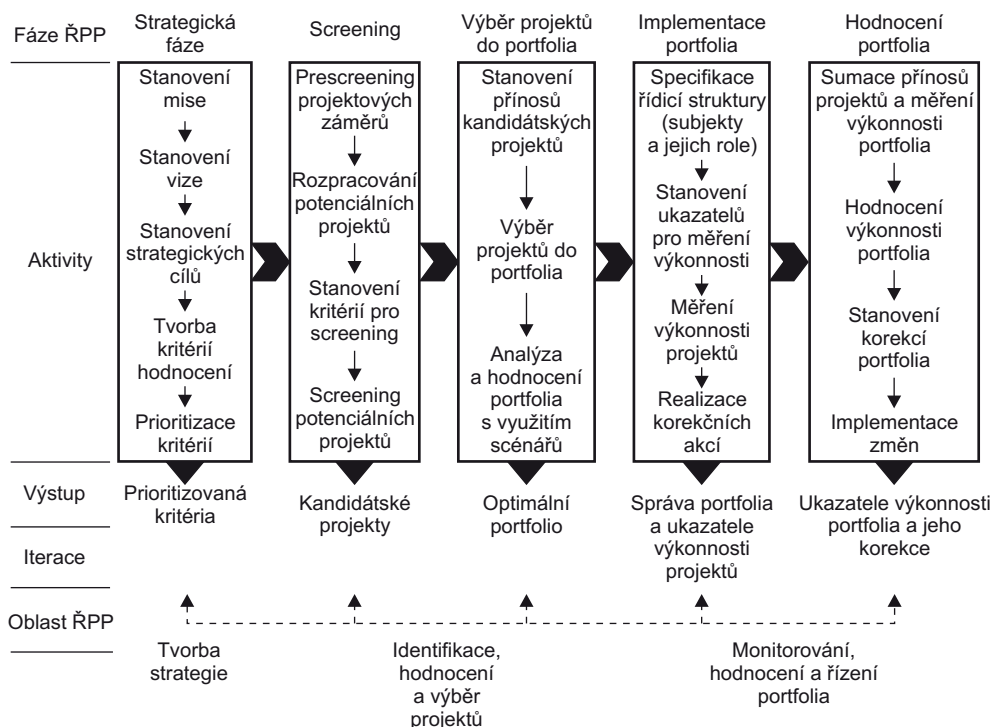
Fáze ŘPP

Strategická fáze

Screening

Výběr projektů do portfolia

Implementace portfolia

Hodnocení portfolia

Aktivity

Stanovení mise

Stanovení vize

Stanovení strategických cílů

Tvorba kritérií hodnocení

Prioritizace kritérií

Prescreening projektových záměrů

Rozpracování potenciálních projektů

Stanovení kritérií pro screening

Screening potenciálních projektů

Stanovení přínosů kandidátských projektů

Výběr projektů do portfolia

Analýza a hodnocení portfolia s využitím scénářů

Specifikace řídicí struktury (subjekty a jejich role)

Stanovení ukazatelů pro měření výkonnosti

Měření výkonnosti projektů

Realizace korekčních akcí

Sumace přínosů projektů a měření výkonnosti portfolia

Hodnocení výkonnosti portfolia

Stanovení korekcí portfolia

Implementace změn

Výstup

Prioritizovaná kritéria

Kandidátské projekty

Optimální portfolio

Správa portfolia a ukazatele výkonnosti projektů

Ukazatele výkonnosti portfolia a jeho korekce

Iterace

Oblast ŘPP

Tvorba strategie

Identifikace, hodnocení a výběr projektů

Monitorování, hodnocení a řízení portfolia